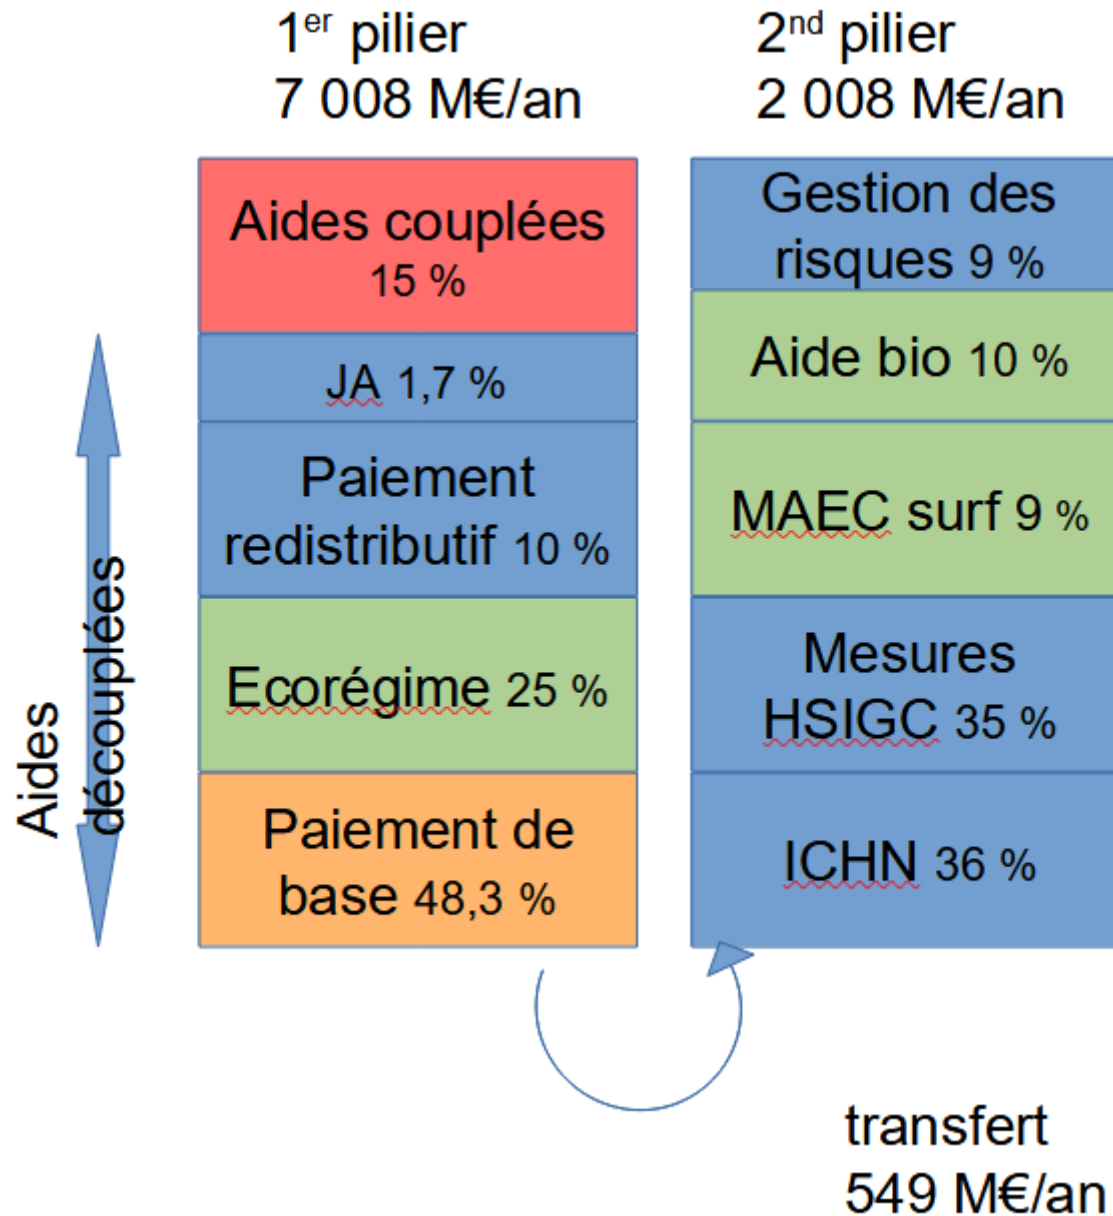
1$^{er}$ pilier
7 008 M€/an

2$^{nd}$ pilier
2 008 M€/an

Aides couplées 15 %

JA 1,7 %

Paiement redistributif 10 %

Ecorégime 25 %

Paiement de base 48,3 %

Aides découplées

Gestion des risques 9 %

Aide bio 10 %

MAEC surf 9 %

Mesures HSIGC 35 %

ICHN 36 %

transfert
549 M€/an